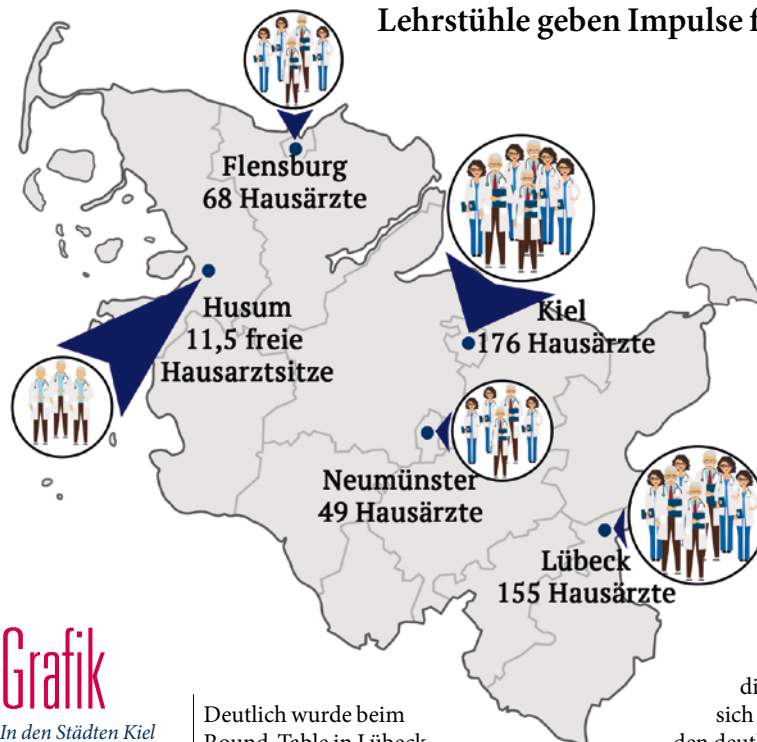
Lehrstühle geben Impulse f

Flensburg
68 Hausärzte

Husum
11,5 freie
Hausarztsitze

Kiel
176 Hausärzte

Neumünster
49 Hausärzte

Lübeck
155 Hausärzte

Grafik
In den Städten Kiel

Deutlich wurde beim
Round Table in Lübeck

di
sich
den deut